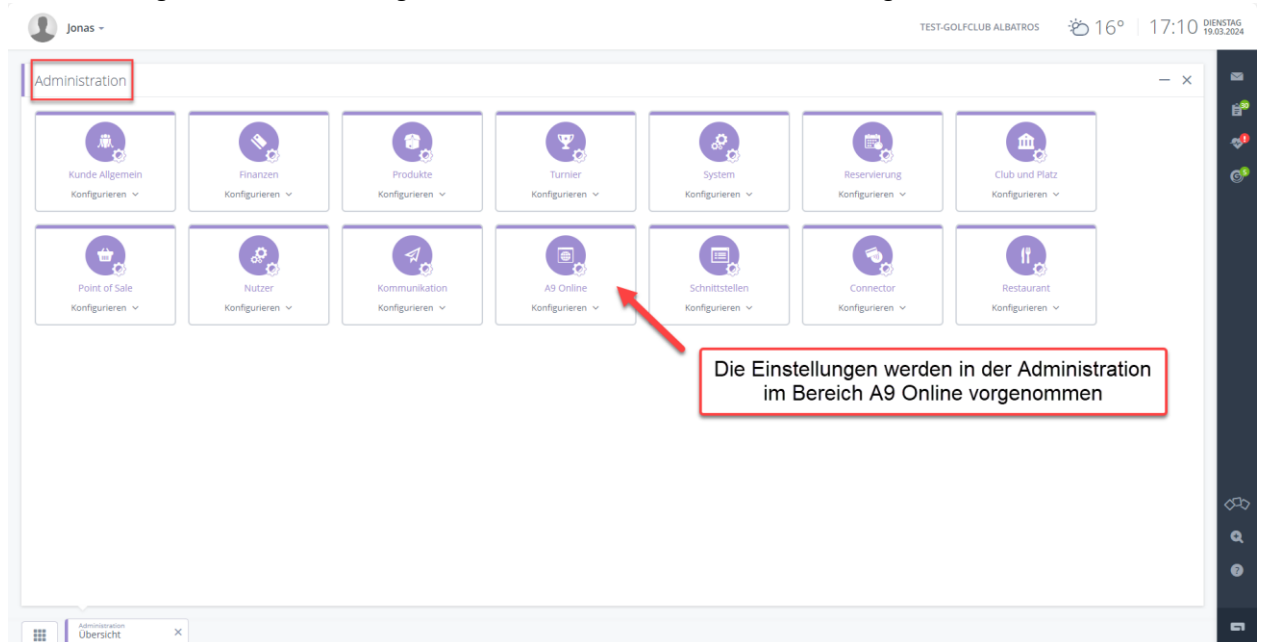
Jonas

TEST-GOLFCLUB ALBATROS 16° 17:10 DIENSTAG 19.03.2024

Administration

Kunde Allgemein
Konfigurieren

Finanzen
Konfigurieren

Produkte
Konfigurieren

Turnier
Konfigurieren

System
Konfigurieren

Reservierung
Konfigurieren

Club und Platz
Konfigurieren

Point of Sale
Konfigurieren

Nutzer
Konfigurieren

Kommunikation
Konfigurieren

A9 Online
Konfigurieren

Schnittstellen
Konfigurieren

Connector
Konfigurieren

Restaurant
Konfigurieren

Die Einstellungen werden in der Administration im Bereich A9 Online vorgenommen

Administration
Übersicht